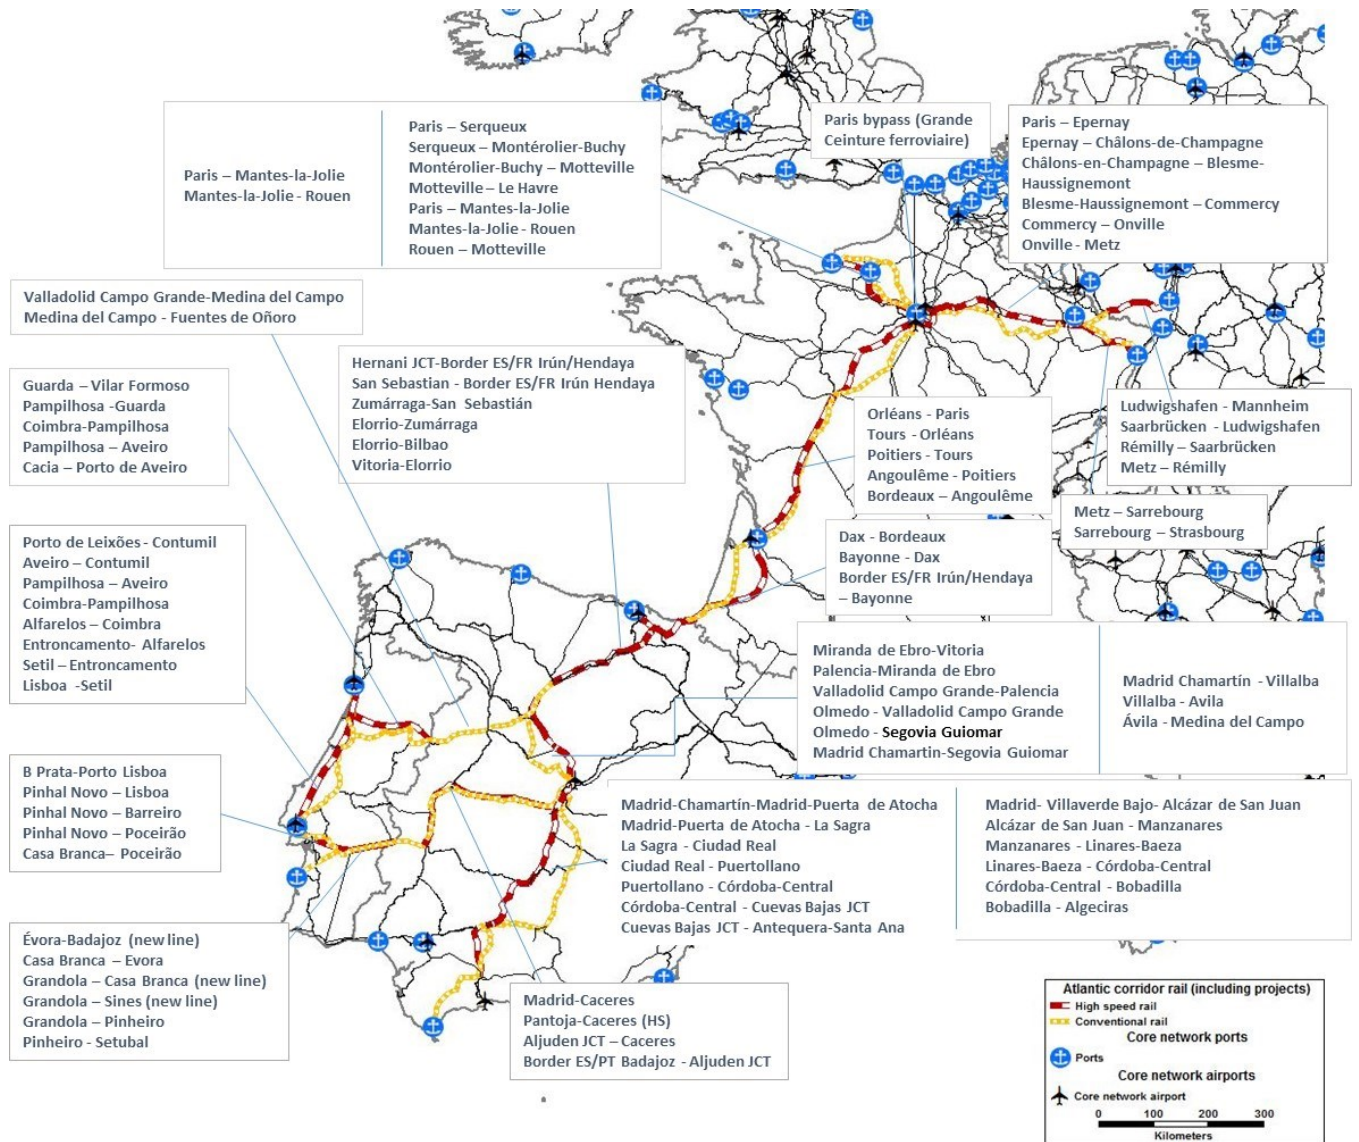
Paris – Mantes-la-Jolie
Mantes-la-Jolie - Rouen

Paris – Serqueux
Serqueux – Montérolier-Buchy
Montérolier-Buchy – Motteville
Motteville – Le Havre
Paris – Mantes-la-Jolie
Mantes-la-Jolie - Rouen
Rouen – Motteville

Paris bypass (Grande Ceinture ferroviaire)

Paris – Epernay
Epernay – Châlons-de-Champagne
Châlons-en-Champagne – Blesme-Haussignemont
Blesme-Haussignemont – Commercy
Commercy – Onville
Onville - Metz

Valladolid Campo Grande-Medina del Campo
Medina del Campo - Fuentes de Oñoro

Guarda – Vilar Formoso
Pampilhosa -Guarda
Coimbra-Pampilhosa
Pampilhosa – Aveiro
Cacia – Porto de Aveiro

Hernani JCT-Border ES/FR Irún/Hendaya
San Sebastian - Border ES/FR Irún Hendaya
Zumárraga-San Sebastián
Elorrio-Zumárraga
Elorrio-Bilbao
Vitoria-Elorrio

Orléans - Paris
Tours - Orléans
Poitiers - Tours
Angoulême - Poitiers
Bordeaux – Angoulême

Ludwigshafen - Mannheim
Saarbrücken - Ludwigshafen
Rémilly – Saarbrücken
Metz – Rémilly

Metz – Sarrebourg
Sarrebourg – Strasbourg

Porto de Leixões - Contumil
Aveiro – Contumil
Pampilhosa – Aveiro
Coimbra-Pampilhosa
Alfarelos – Coimbra
Entroncamento- Alfarelos
Setil – Entroncamento
Lisboa -Setil

Dax - Bordeaux
Bayonne - Dax
Border ES/FR Irún/Hendaya – Bayonne

Miranda de Ebro-Vitoria
Palencia-Miranda de Ebro
Valladolid Campo Grande-Palencia
Olmedo - Valladolid Campo Grande
Olmedo - Segovia Guiomar
Madrid Chamartin-Segovia Guiomar

Madrid Chamartín - Villalba
Villalba - Avila
Ávila - Medina del Campo

B Prata-Porto Lisboa
Pinhal Novo – Lisboa
Pinhal Novo – Barreiro
Pinhal Novo – Poceirão
Casa Branca– Poceirão

Madrid-Chamartín-Madrid-Puerta de Atocha
Madrid-Puerta de Atocha - La Sagra
La Sagra - Ciudad Real
Ciudad Real - Puertollano
Puertollano - Córdoba-Central
Córdoba-Central - Cuevas Bajas JCT
Cuevas Bajas JCT - Antequera-Santa Ana

Madrid- Villaverde Bajo- Alcázar de San Juan
Alcázar de San Juan - Manzanares
Manzanares - Linares-Baeza
Linares-Baeza - Córdoba-Central
Córdoba-Central - Bobadilla
Bobadilla - Algeciras

Évora-Badajoz (new line)
Casa Branca – Evora
Grandola – Casa Branca (new line)
Grandola – Sines (new line)
Grandola – Pinheiro
Pinheiro - Setubal

Madrid-Caceres
Pantoja-Caceres (HS)
Aljuden JCT – Caceres
Border ES/PT Badajoz - Aljuden JCT

Atlantic corridor rail (including projects)
High speed rail
Conventional rail
Core network ports
Ports
Core network airports
Core network airport
0 100 200 300
Kilometers